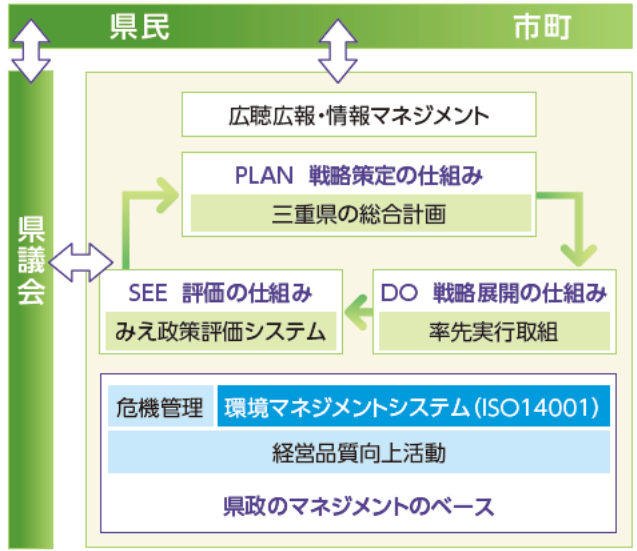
県民

市町

県議会

広聴広報・情報マネジメント

PLAN 戦略策定の仕組み

三重県の総合計画

SEE 評価の仕組み

みえ政策評価システム

DO 戦略展開の仕組み

率先実行取組

危機管理

環境マネジメントシステム（ISO14001）

経営品質向上活動

県政のマネジメントのベース